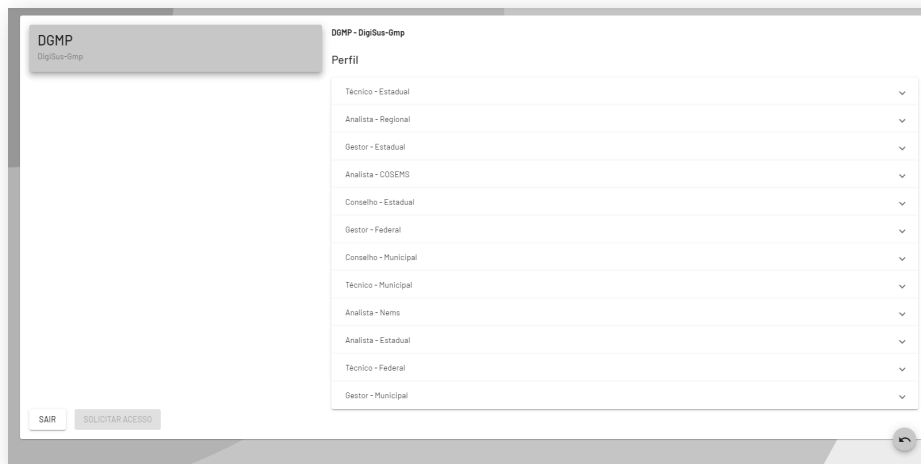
DGMP
DigiSus-Gmp

DGMP - DigiSus-Gmp

Perfil

Técnico - Estadual

Analista - Regional

Gestor - Estadual

Analista - COSEMS

Conselho - Estadual

Gestor - Federal

Conselho - Municipal

Técnico - Municipal

Analista - Nems

Analista - Estadual

Técnico - Federal

Gestor - Municipal

SAIR

SOLICITAR ACESSO